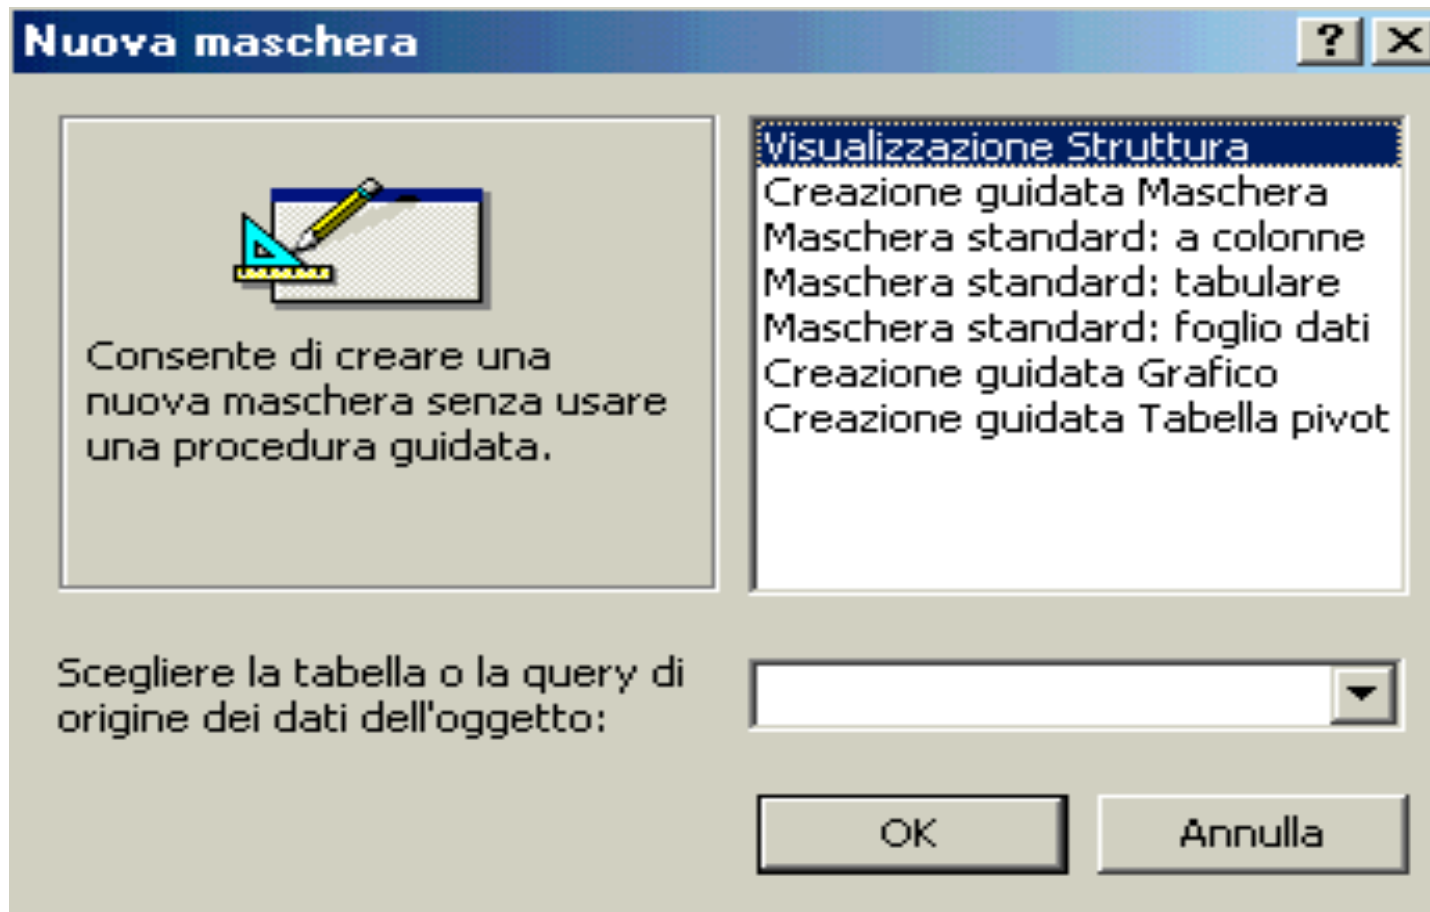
Nuova maschera

?

Consente di creare una nuova maschera senza usare una procedura guidata.

Visualizzazione Struttura
Creazione guidata Maschera
Maschera standard: a colonne
Maschera standard: tabulare
Maschera standard: foglio dati
Creazione guidata Grafico
Creazione guidata Tabella pivot

Scegliere la tabella o la query di origine dei dati dell'oggetto:

OK

Annulla